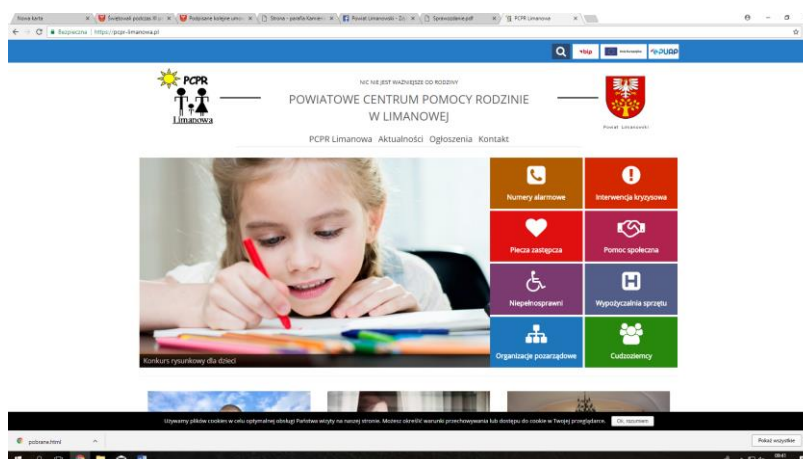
Nowa karta | Świętował podczas III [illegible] | Podpisane kolejne umo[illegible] | Strona - parafia Kamien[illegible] | Powiat Limanowski - Zo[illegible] | Sprawozdanie.pdf | PCPR Limanowa

Bezpieczna | https://pcpr-limanowa.pl

bip

ePUAP

PCPR
Limanowa

NIC NIE JEST WAŻNIEJSZE OD RODZINY
POWIATOWE CENTRUM POMOCY RODZINIE W LIMANOWEJ

Powiat Limanowski

PCPR Limanowa Aktualności Ogłoszenia Kontakt

Numery alarmowe
Interwencja kryzysowa
Piecza zastępcza
Pomoc społeczna
Niepełnosprawni
Wypożyczalnia sprzętu
Organizacje pozarządowe
Cudzoziemcy

Konkurs rysunkowy dla dzieci

Używamy plików cookies w celu optymalnej obsługi Państwa wizyty na naszej stronie. Możesz określić warunki przechowywania lub dostępu do cookie w Twojej przeglądarce. Ok, rozumiem

pobrane.html

Pokaż wszystkie